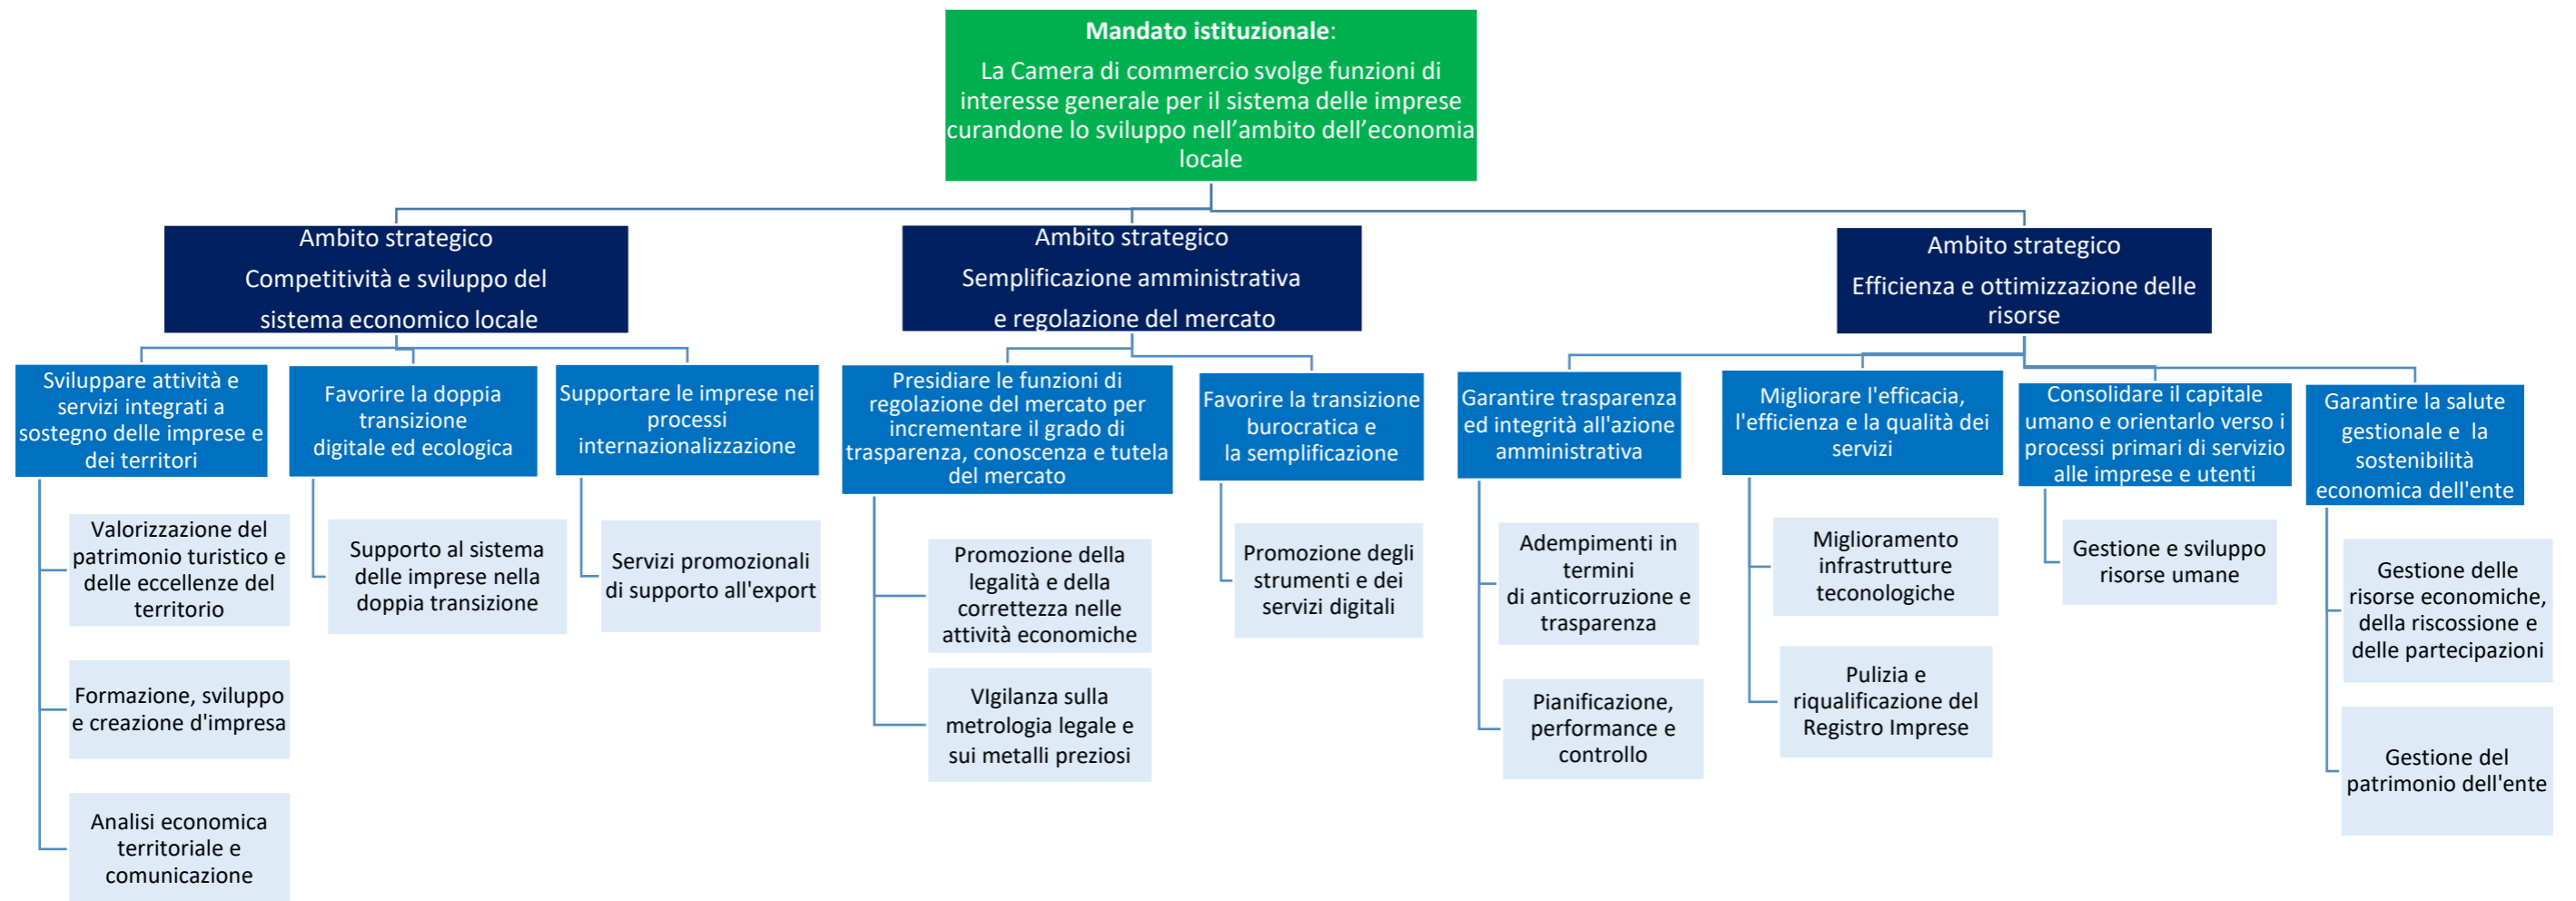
**Mandato istituzionale**:

La Camera di commercio svolge funzioni di interesse generale per il sistema delle imprese curandone lo sviluppo nell’ambito dell’economia locale

Ambito strategico
Competitività e sviluppo del sistema economico locale

Sviluppare attività e servizi integrati a sostegno delle imprese e dei territori

Valorizzazione del patrimonio turistico e delle eccellenze del territorio

Formazione, sviluppo e creazione d'impresa

Analisi economica territoriale e comunicazione

Favorire la doppia transizione digitale ed ecologica

Supporto al sistema delle imprese nella doppia transizione

Supportare le imprese nei processi internazionalizzazione

Servizi promozionali di supporto all'export

Ambito strategico
Semplificazione amministrativa e regolazione del mercato

Presidiare le funzioni di regolazione del mercato per incrementare il grado di trasparenza, conoscenza e tutela del mercato

Promozione della legalità e della correttezza nelle attività economiche

VIgilanza sulla metrologia legale e sui metalli preziosi

Favorire la transizione burocratica e la semplificazione

Promozione degli strumenti e dei servizi digitali

Ambito strategico
Efficienza e ottimizzazione delle risorse

Garantire trasparenza ed integrità all'azione amministrativa

Adempimenti in termini di anticorruzione e trasparenza

Pianificazione, performance e controllo

Migliorare l'efficacia, l'efficienza e la qualità dei servizi

Miglioramento infrastrutture teconologiche

Pulizia e riqualificazione del Registro Imprese

Consolidare il capitale umano e orientarlo verso i processi primari di servizio alle imprese e utenti

Gestione e sviluppo risorse umane

Garantire la salute gestionale e la sostenibilità economica dell'ente

Gestione delle risorse economiche, della riscossione e delle partecipazioni

Gestione del patrimonio dell'ente